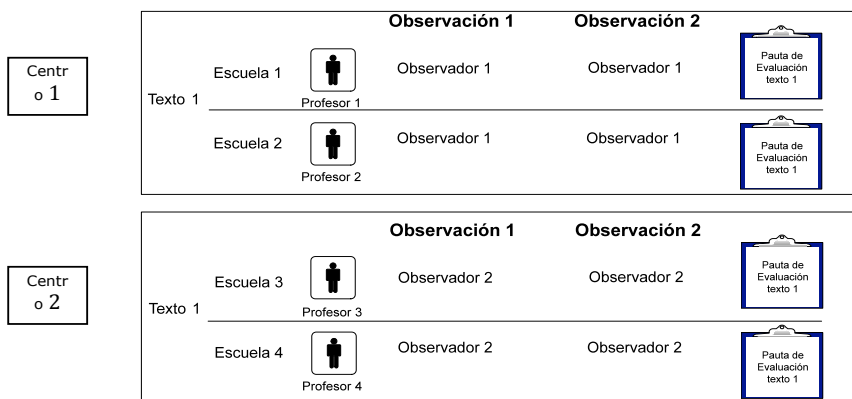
Centro 1

Observación 1 Observación 2

Texto 1

Escuela 1 Profesor 1 Observador 1 Observador 1 Pauta de Evaluación texto 1

Escuela 2 Profesor 2 Observador 1 Observador 1 Pauta de Evaluación texto 1

Centro 2

Observación 1 Observación 2

Texto 1

Escuela 3 Profesor 3 Observador 2 Observador 2 Pauta de Evaluación texto 1

Escuela 4 Profesor 4 Observador 2 Observador 2 Pauta de Evaluación texto 1